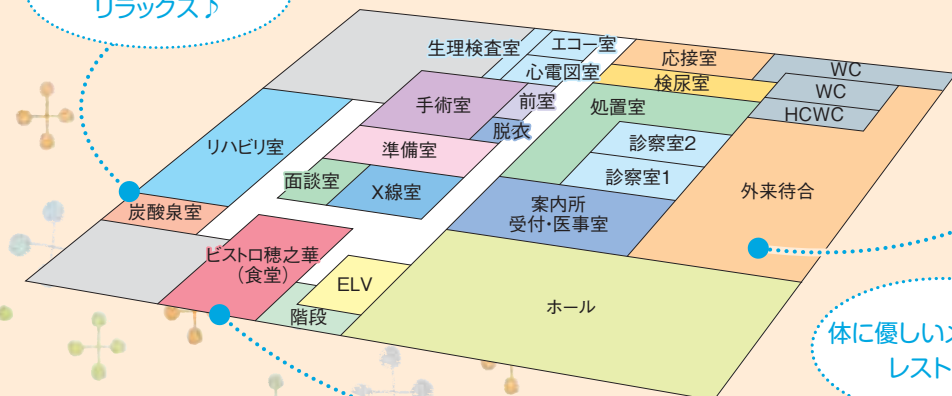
リラックス♪

生理検査室
エコー室
心電図室
応接室
検尿室
WC
WC
HCWC
前室
手術室
脱衣
処置室
診察室2
診察室1
リハビリ室
準備室
面談室
X線室
外来待合
案内所
受付・医事室
炭酸泉室
ビストロ穂之華
（食堂）
ELV
階段
ホール

体に優しい
レスト